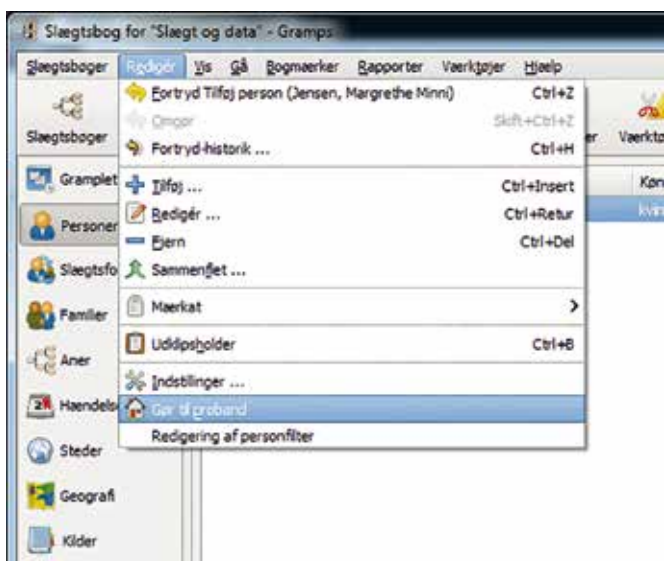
Slægtsbog for "Slægt og data" - Gramps

Slægtsbøger Redigér Vis Gå Bogmærker Rapporter Værktøjer Hjælp

Slægtsbøger

Værktø

Gramplet

Personer

Slægtsfo

Familier

Aner

Hændels

Steder

Geografi

Kilder

Kø

kvin

Fortryd Tilføj person (Jensen, Margrethe Minni) Ctrl+Z

Omgør Skift+Ctrl+Z

Fortryd-historik ... Ctrl+H

Tilføj ... Ctrl+Insert

Redigér ... Ctrl+Retur

Fjern Ctrl+Del

Sammenflet ...

Mærkat

Udklipsholder Ctrl+B

Indstillinger ...

Gør til proband

Redigering af personfilter